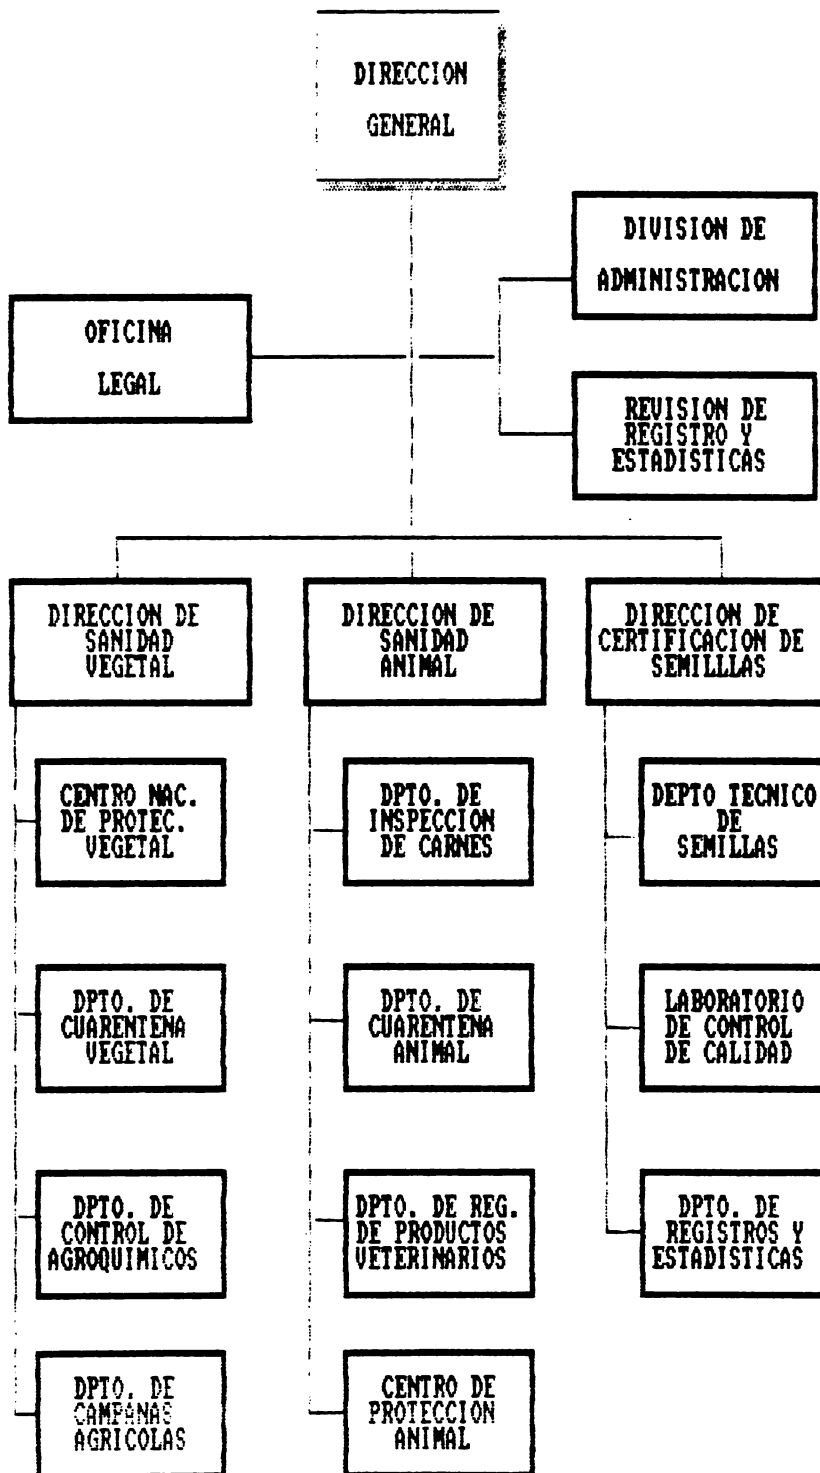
DIRECCION GENERAL

DIVISION DE ADMINISTRACION

OFICINA LEGAL

REVISION DE REGISTRO Y ESTADISTICAS

DIRECCION DE SANIDAD VEGETAL

DIRECCION DE SANIDAD ANIMAL

DIRECCION DE CERTIFICACION DE SEMILLLAS

CENTRO NAC. DE PROTEC. VEGETAL

DPTO. DE CUARENTENA VEGETAL

DPTO. DE CONTROL DE AGROQUIMICOS

DPTO. DE CAMPAÑAS AGRICOLAS

DPTO. DE INSPECCION DE CARNES

DPTO. DE CUARENTENA ANIMAL

DPTO. DE REG. DE PRODUCTOS VETERINARIOS

CENTRO DE PROTECCION ANIMAL

DEPTO TECNICO DE SEMILLAS

LABORATORIO DE CONTROL DE CALIDAD

DPTO. DE REGISTROS Y ESTADISTICAS